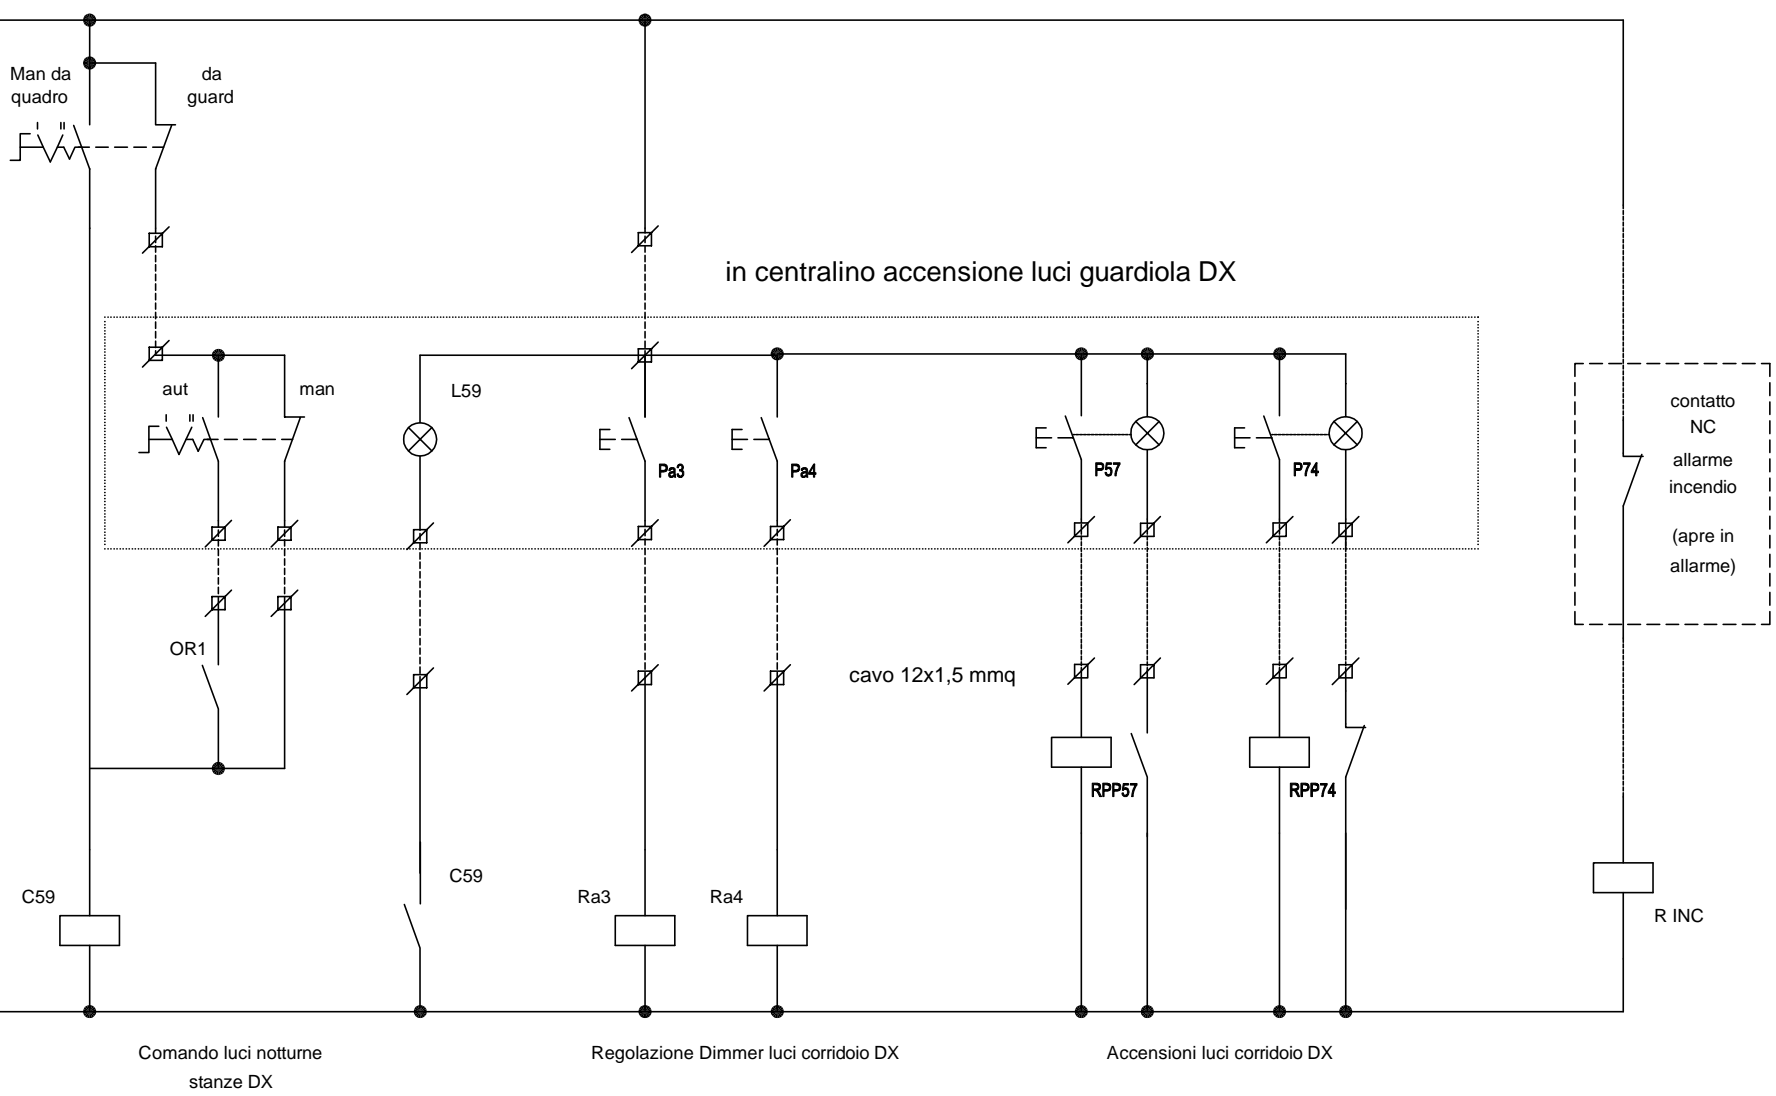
Man da quadro

da guard

I II

in centralino accensione luci guardiola DX

aut

man

I II

L59

Pa3

Pa4

P57

P74

contatto NC allarme incendio (apre in allarme)

OR1

cavo 12x1,5 mmq

RPP57

RPP74

C59

C59

Ra3

Ra4

R INC

Comando luci notturne stanze DX

Regolazione Dimmer luci corridoio DX

Accensioni luci corridoio DX